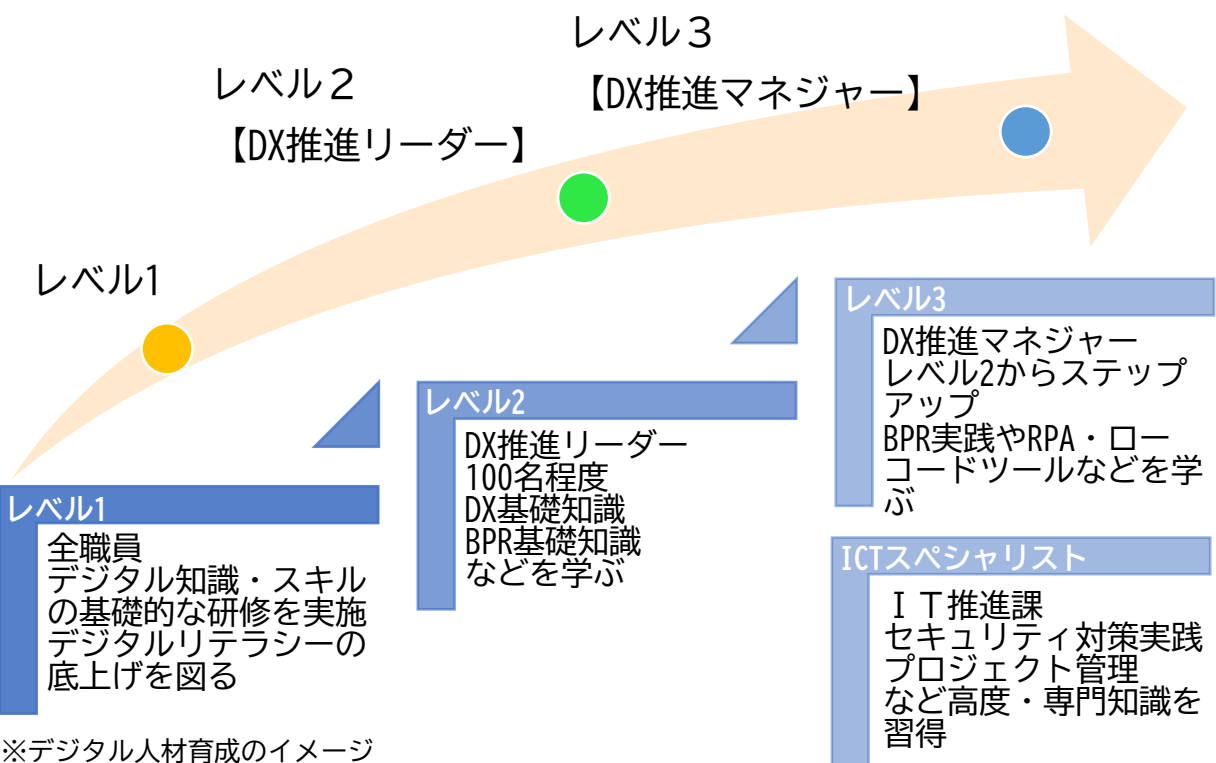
レベル３
【DX推進マネジャー】

レベル２
【DX推進リーダー】

レベル1

レベル1
全職員
デジタル知識・スキルの基礎的な研修を実施
デジタルリテラシーの底上げを図る

レベル2
DX推進リーダー
100名程度
DX基礎知識
BPR基礎知識
などを学ぶ

レベル3
DX推進マネジャー
レベル2からステップアップ
BPR実践やRPA・ローコードツールなどを学ぶ

ICTスペシャリスト
ＩＴ推進課
セキュリティ対策実践
プロジェクト管理
など高度・専門知識を習得

※デジタル人材育成のイメージ